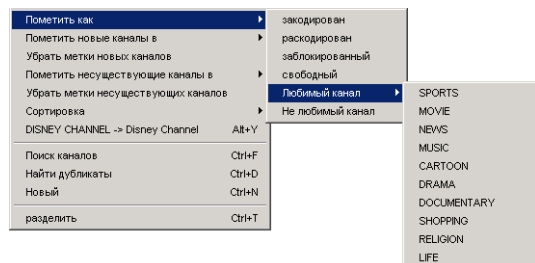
Пометить как
Пометить новые каналы в
Убрать метки новых каналов
Пометить несуществующие каналы в
Убрать метки несуществующих каналов
Сортировка
DISNEY CHANNEL -> Disney Channel Alt+Y
Поиск каналов Ctrl+F
Найти дубликаты Ctrl+D
Новый Ctrl+N
разделить Ctrl+T

закодирован
раскодирован
заблокированный
свободный
Любимый канал
Не любимый канал

SPORTS
MOVIE
NEWS
MUSIC
CARTOON
DRAMA
DOCUMENTARY
SHOPPING
RELIGION
LIFE